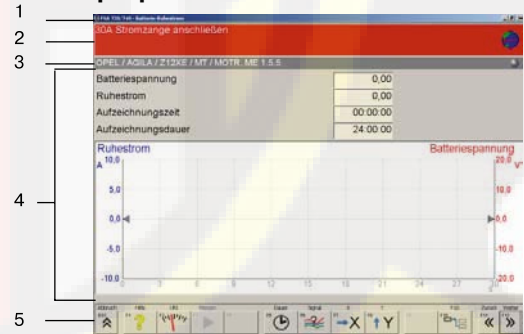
1
2
3
4
5

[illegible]

30A Stromzange anschließen

OPEL / AGILA / Z12XE / MT / MOTR. ME 1.5.5

| | |
|---|---|
| Batteriespannung | 0,00 |
| Ruhestrom | 0,00 |
| Aufzeichnungszeit | 00:00:00 |
| Aufzeichnungsdauer | 24:00:00 |

Ruhestrom
A 10,0
5,0
0,0
-5,0
-10,0

Batteriespannung
20,0 V
10,0
0,0
-10,0
-20,0

0 3 6 9 12 15 18 21 24 27 30

Abbruch Hilfe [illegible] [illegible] Dauer Signal X Y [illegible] Zurück Weiter